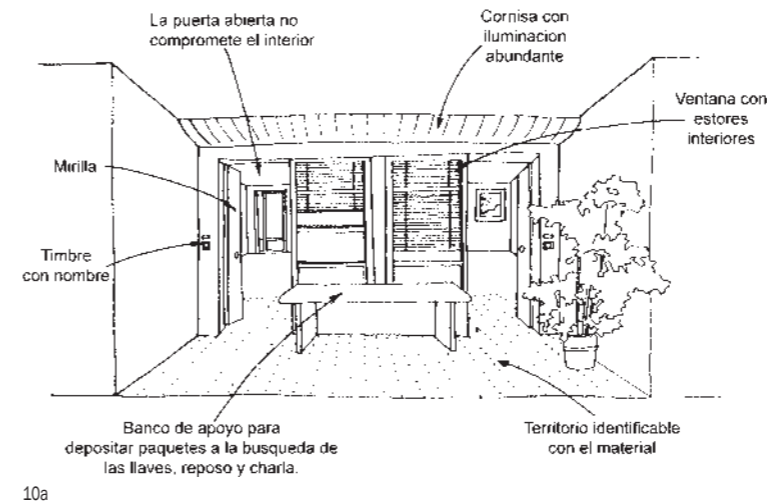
La puerta abierta no compromete el interior

Cornisa con iluminacion abundante

Ventana con estores interiores

Mirilla

Timbre con nombre

Banco de apoyo para depositar paquetes a la busqueda de las llaves, reposo y charla.

Territorio identificable con el material

10a